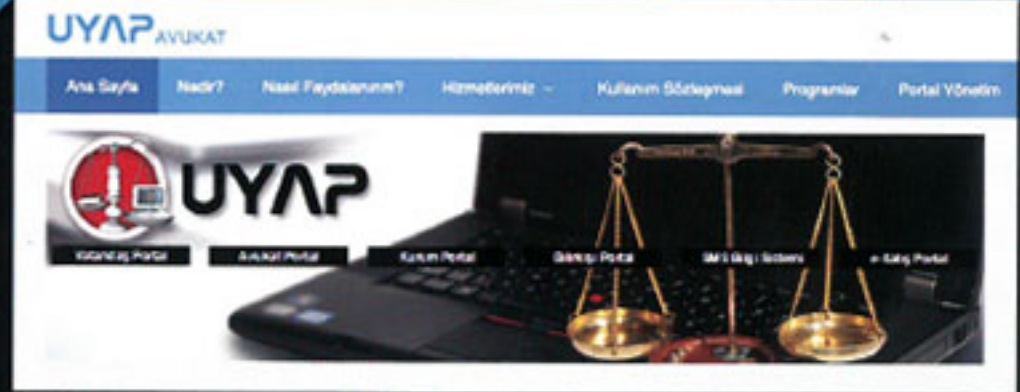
UYAP AVUKAT

Ana Sayfa Nedir? Nasıl Faydalanırım? Hizmetlerimiz Kullanım Sözleşmesi Programlar Portal Yönetim

UYAP

Vatandaş Portal Avukat Portal Kurum Portal Bilirkişi Portal SMS Bilgi Sistemi e-Satış Portal